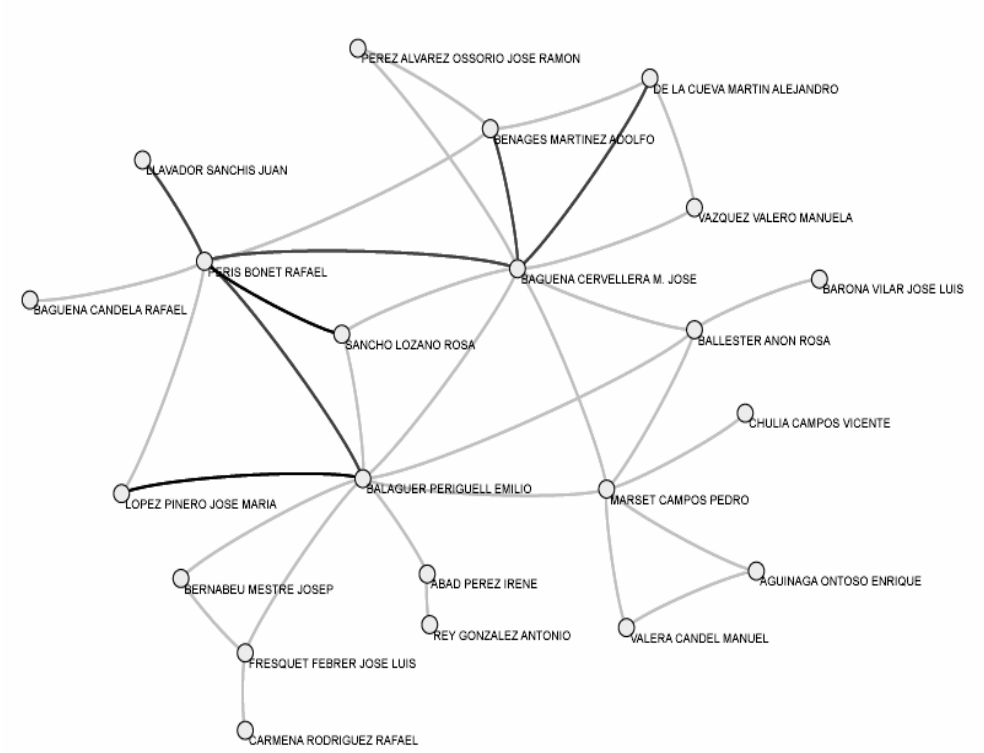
PEREZ ALVAREZ OSSORIO JOSE RAMON
DE LA CUEVA MARTIN ALEJANDRO
BENAGES MARTINEZ ADOLFO
LLAVADOR SANCHIS JUAN
VAZQUEZ VALERO MANUELA
PERIS BONET RAFAEL
BAGUENA CERVELLERA M. JOSE
BAGUENA CANDELA RAFAEL
BARONA VILAR JOSE LUIS
SANCHO LOZANO ROSA
BALLESTER ANON ROSA
CHULIA CAMPOS VICENTE
BALAGUER PERIGUELL EMILIO
LOPEZ PINERO JOSE MARIA
MARSET CAMPOS PEDRO
BERNABEU MESTRE JOSEP
ABAD PEREZ IRENE
AGUINAGA ONTOSO ENRIQUE
REY GONZALEZ ANTONIO
VALERA CANDEL MANUEL
FRESQUET FEBRER JOSE LUIS
CARMENA RODRIGUEZ RAFAEL